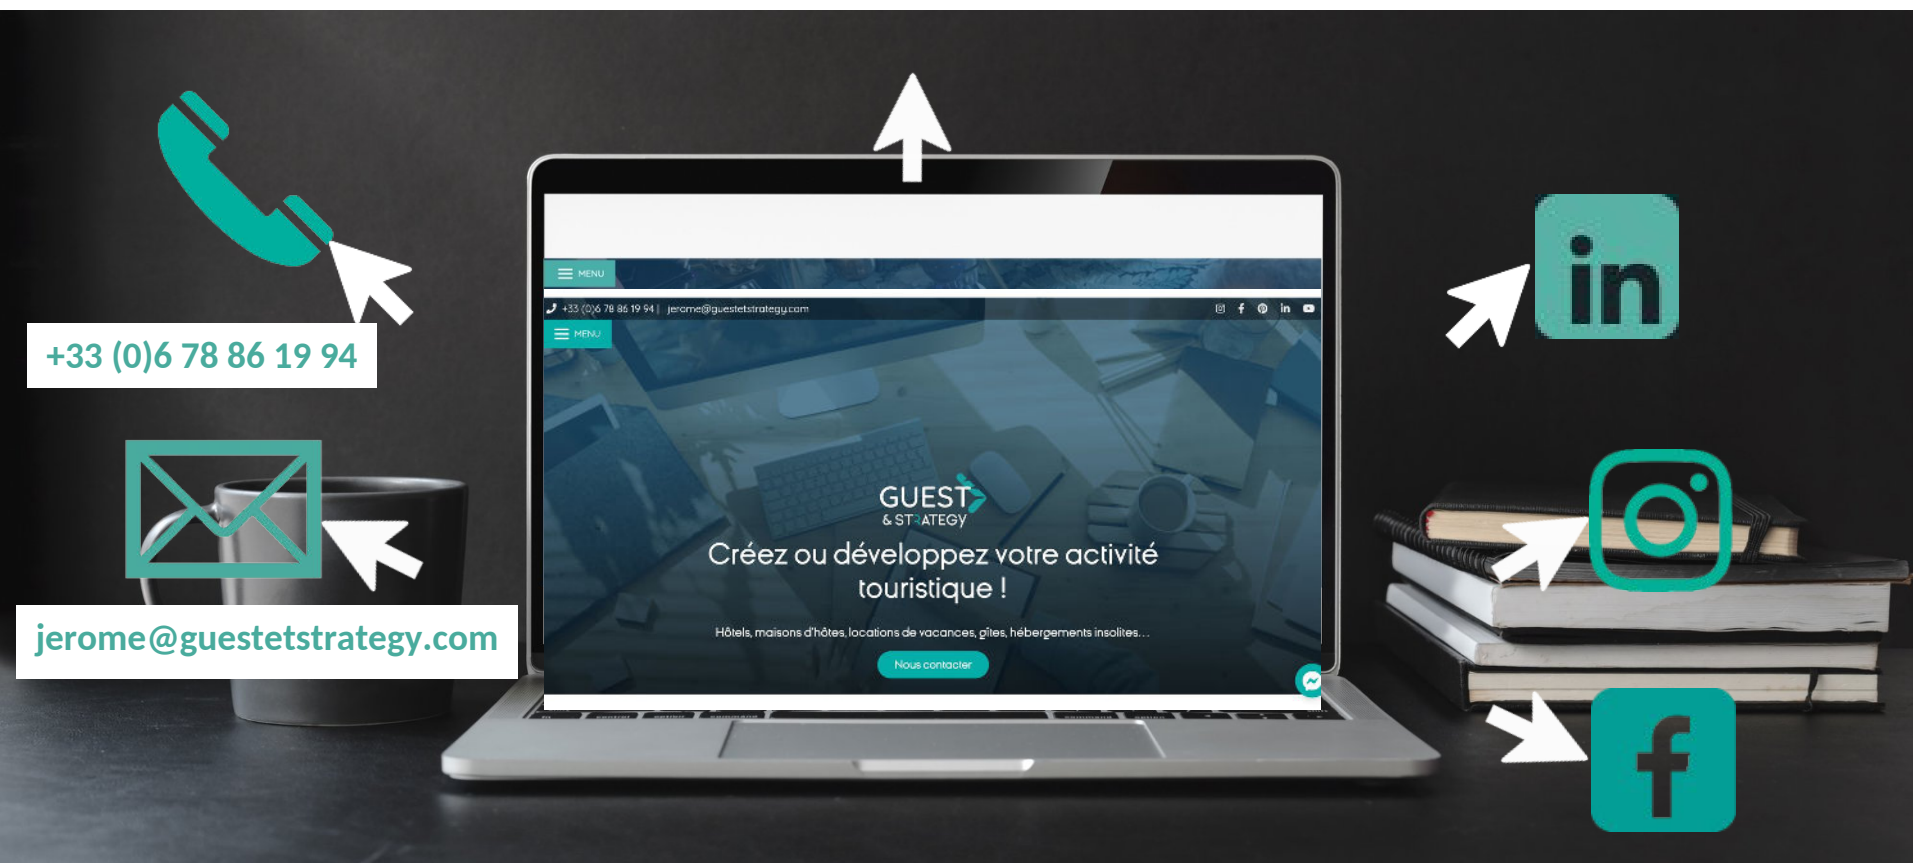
+33 (0)6 78 86 19 94

jerome@guestetstrategy.com

MENU

+33 (0)6 78 86 19 94 | jerome@guestetstrategy.com

MENU

GUEST
& STRATEGY

Créez ou développez votre activité touristique !

Hôtels, maisons d'hôtes, locations de vacances, gîtes, hébergements insolites...

Nous contacter

in

f